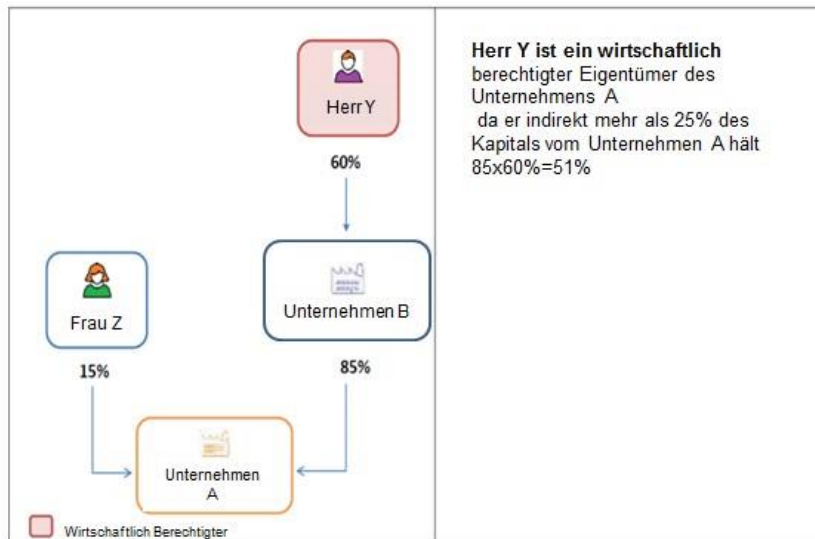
Herr Y

60%

Frau Z

Unternehmen B

15%

85%

Unternehmen A

Wirtschaftlich Berechtigter

**Herr Y ist ein wirtschaftlich** berechtigter Eigentümer des Unternehmens A da er indirekt mehr als 25% des Kapitals vom Unternehmen A hält 85x60%=51%